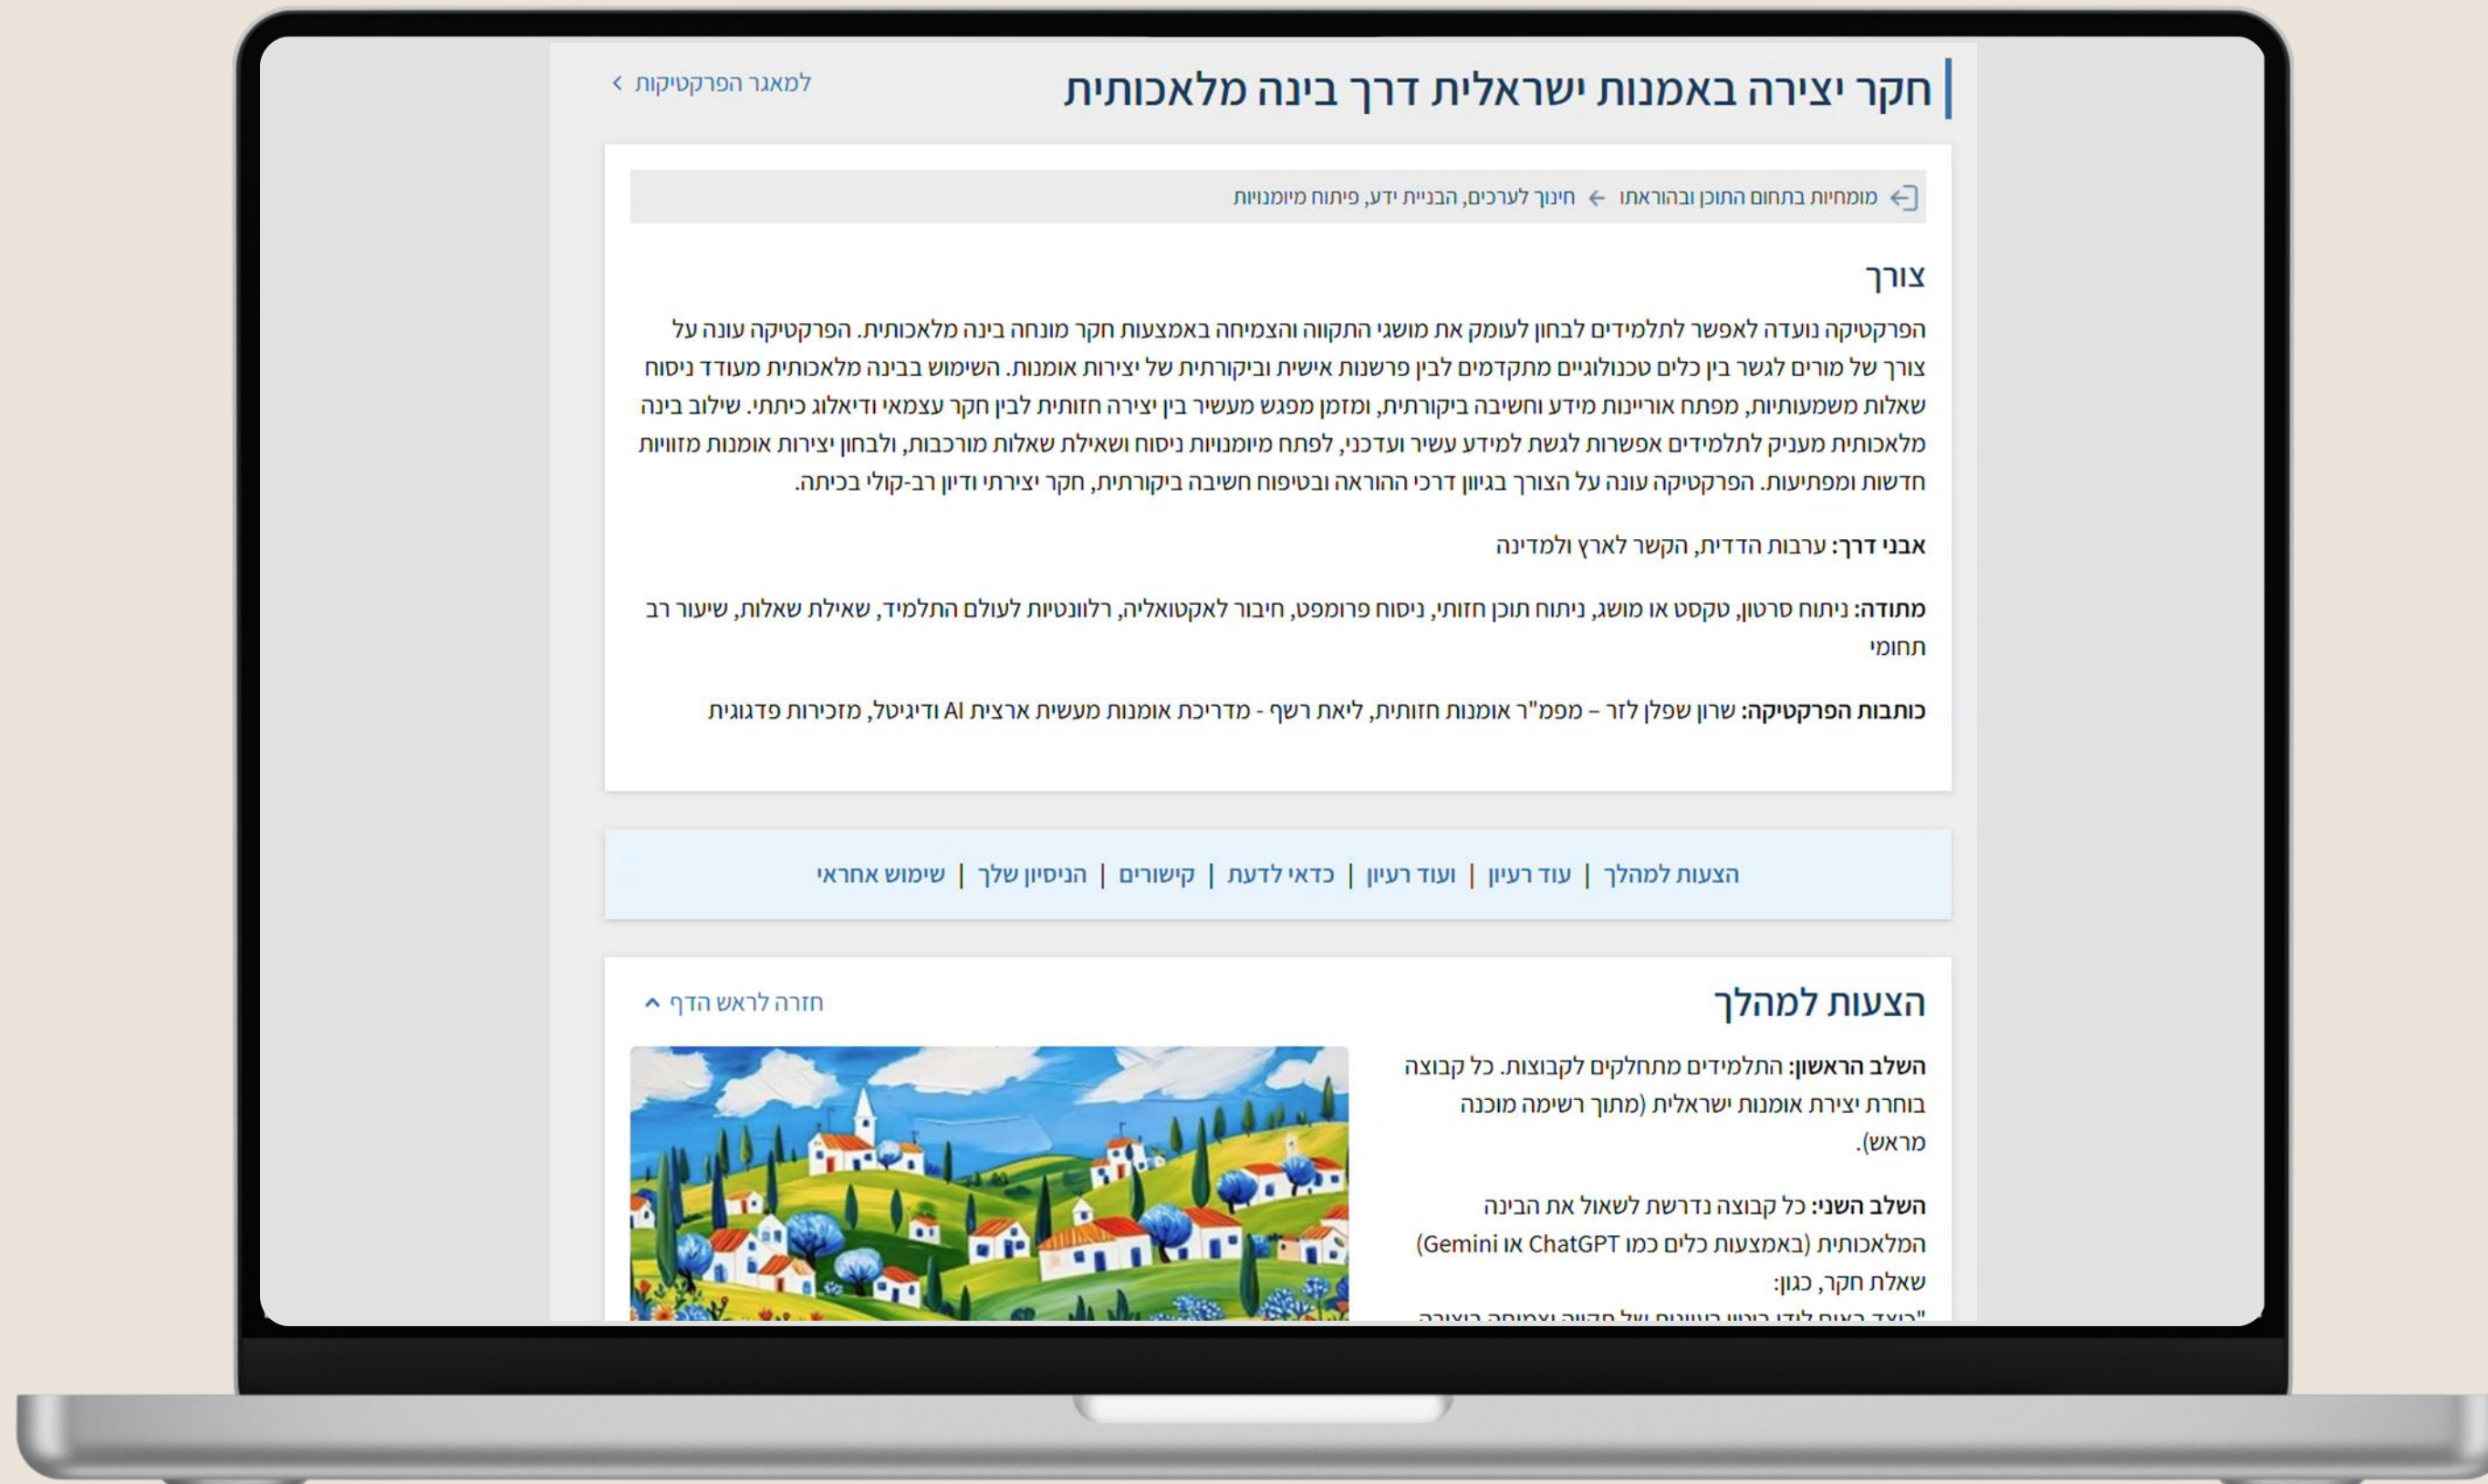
חקר יצירה באמנות ישראלית דרך בינה מלאכותית

למאגר הפרקטיקות

מומחיות בתחום התוכן ובהוראתו ← חינוך לערכים, הבניית ידע, פיתוח מיומנויות

צורך

הפרקטיקה נועדה לאפשר לתלמידים לבחון לעומק את מושגי התקווה והצמיחה באמצעות חקר מונחה בינה מלאכותית. הפרקטיקה עונה על צורך של מורים לגשר בין כלים טכנולוגיים מתקדמים לבין פרשנות אישית וביקורתית של יצירות אומנות. השימוש בבינה מלאכותית מעודד ניסוח שאלות משמעותיות, מפתח אוריינות מידע וחשיבה ביקורתית, ומזמן מפגש מעשיר בין יצירה חזותית לבין חקר עצמאי ודיאלוג כיתתי. שילוב בינה מלאכותית מעניק לתלמידים אפשרות לגשת למידע עשיר ועדכני, לפתח מיומנויות ניסוח ושאילת שאלות מורכבות, ולבחון יצירות אומנות מזוויות חדשות ומפתיעות. הפרקטיקה עונה על הצורך בגיוון דרכי ההוראה ובטיפוח חשיבה ביקורתית, חקר יצירתי ודיון רב-קולי בכיתה.

אבני דרך: ערבות הדדית, הקשר לארץ ולמדינה

מתודה: ניתוח סרטון, טקסט או מושג, ניתוח תוכן חזותי, ניסוח פרומפט, חיבור לאקטואליה, רלוונטיות לעולם התלמיד, שאילת שאלות, שיעור רב תחומי

כותבות הפרקטיקה: שרון שפלן לזר – מפמ"ר אומנות חזותית, ליאת רשף - מדריכת אומנות מעשית ארצית AI ודיגיטל, מזכירות פדגוגית

הצעות למהלך | עוד רעיון | ועוד רעיון | כדאי לדעת | קישורים | הניסיון שלך | שימוש אחראי

הצעות למהלך

חזרה לראש הדף

השלב הראשון: התלמידים מתחלקים לקבוצות. כל קבוצה בוחרת יצירת אומנות ישראלית (מתוך רשימה מוכנה מראש).

השלב השני: כל קבוצה נדרשת לשאול את הבינה המלאכותית (באמצעות כלים כמו ChatGPT או Gemini) שאלת חקר, כגון:

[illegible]